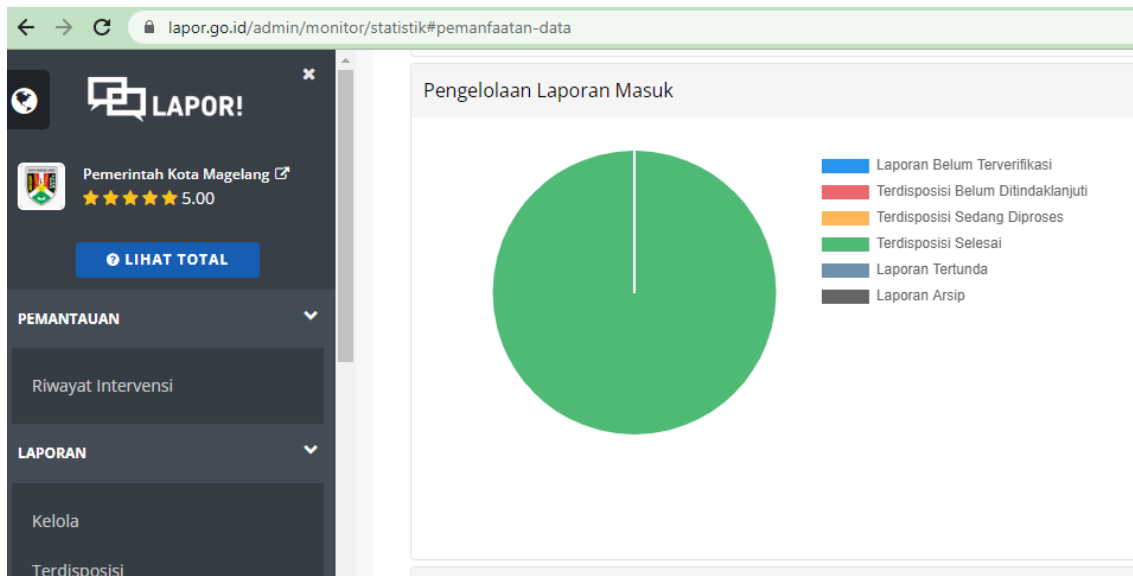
lapor.go.id/admin/monitor/statistik#pemanfaatan-data

LAPOR!

Pemerintah Kota Magelang
5.00

LIHAT TOTAL

PEMANTAUAN

Riwayat Intervensi

LAPORAN

Kelola

Terdisposisi

Pengelolaan Laporan Masuk

Laporan Belum Terverifikasi
Terdisposisi Belum Ditindaklanjuti
Terdisposisi Sedang Diproses
Terdisposisi Selesai
Laporan Tertunda
Laporan Arsip